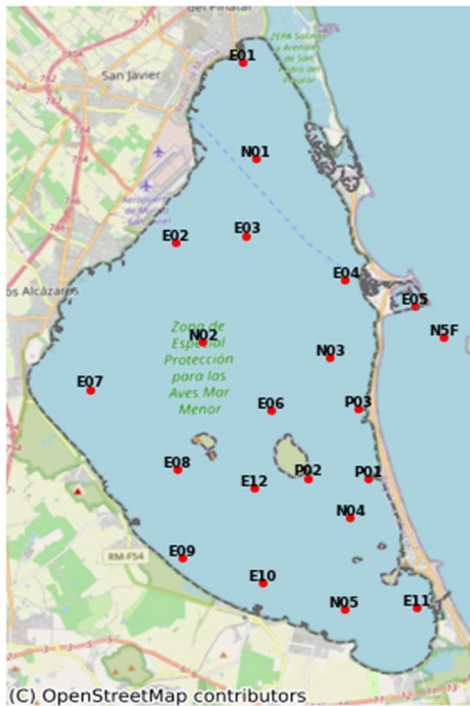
del Pinatar
ZEPA Salinas y Arenales de San Pedro del Pinatar
San Javier
Aeropuerto de Murcia-San Javier
E01
N01
E02
E03
E04
E05
N5F
os Alcázares
Zona de Especial Protección para las Aves Mar Menor
N02
N03
E07
E06
P03
E08
E12
P02
P01
N04
RM-F54
E09
E10
N05
E11
(C) OpenStreetMap contributors